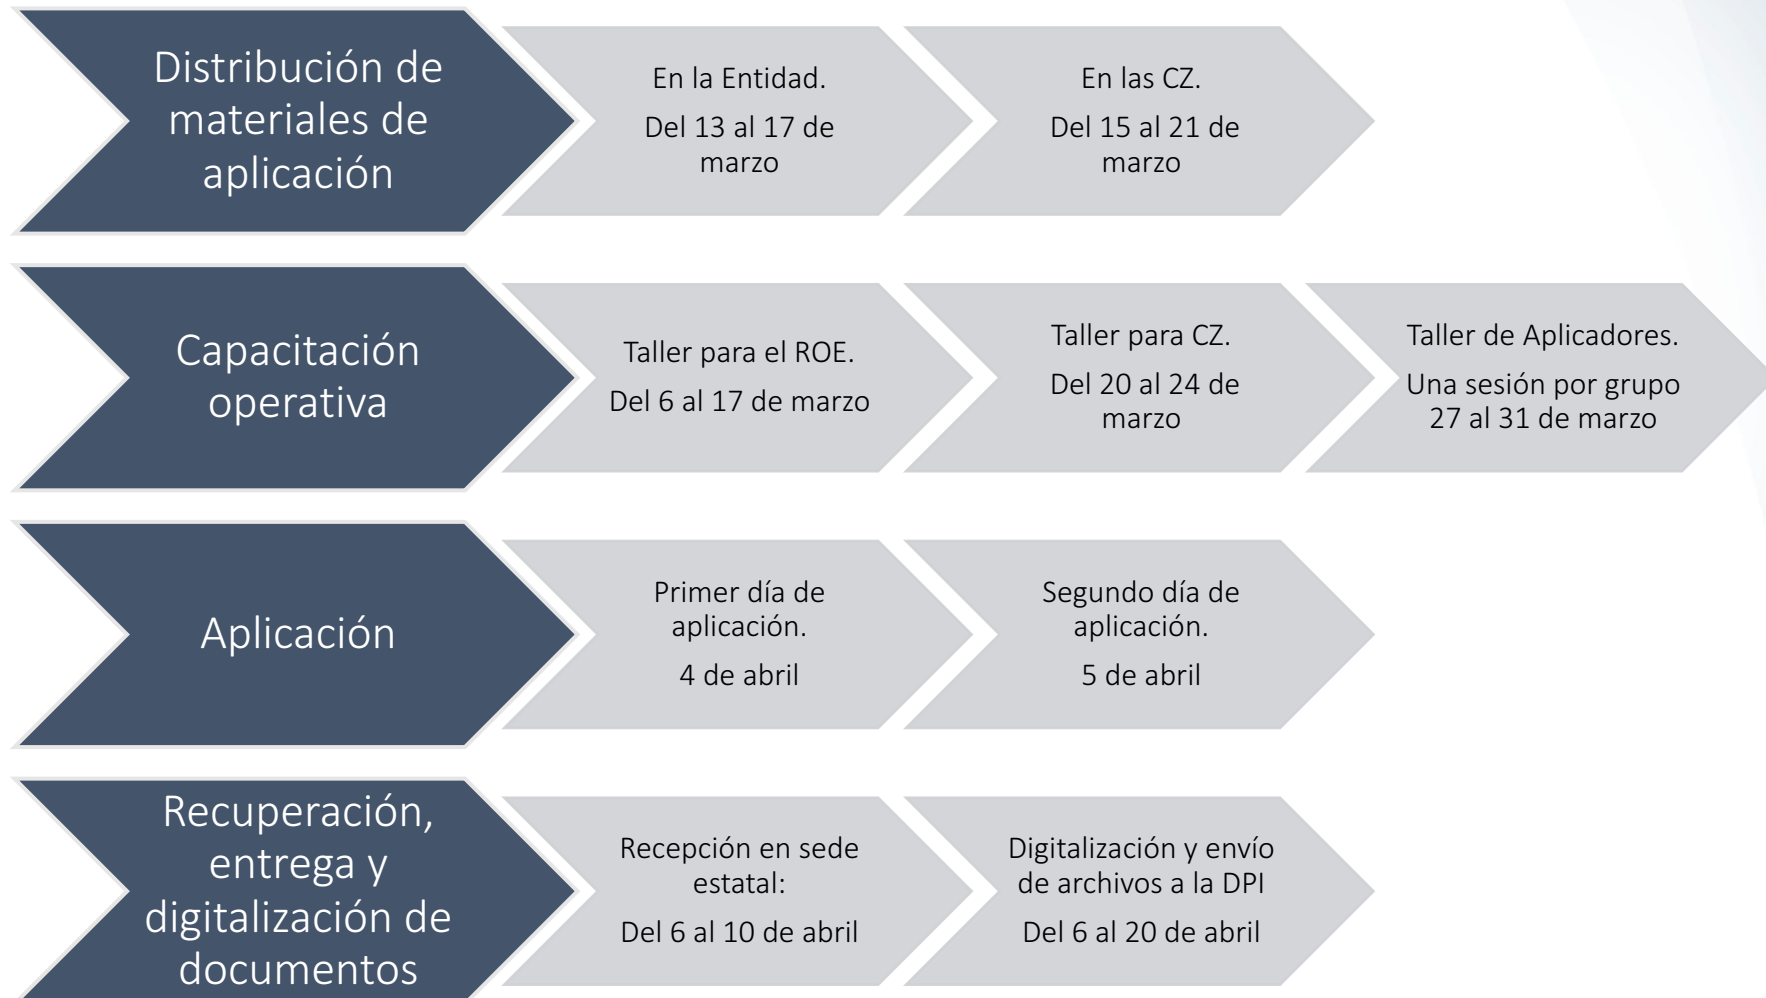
Distribución de materiales de aplicación

En la Entidad.
Del 13 al 17 de marzo

En las CZ.
Del 15 al 21 de marzo

Capacitación operativa

Taller para el ROE.
Del 6 al 17 de marzo

Taller para CZ.
Del 20 al 24 de marzo

Taller de Aplicadores.
Una sesión por grupo 27 al 31 de marzo

Aplicación

Primer día de aplicación.
4 de abril

Segundo día de aplicación.
5 de abril

Recuperación, entrega y digitalización de documentos

Recepción en sede estatal:
Del 6 al 10 de abril

Digitalización y envío de archivos a la DPI
Del 6 al 20 de abril